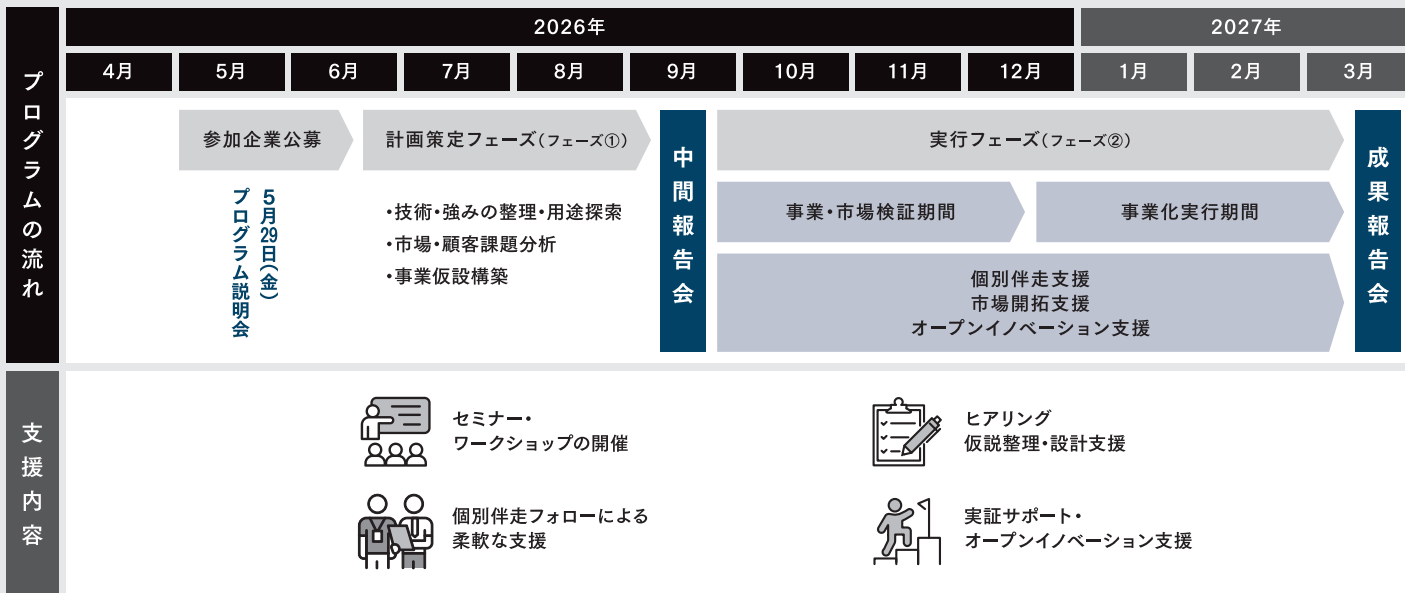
プログラムの流れ

| 2026年 | | | | | | | | | 2027年 | | |
|---|---|---|---|---|---|---|---|---|---|---|---|
| 4月 | 5月 | 6月 | 7月 | 8月 | 9月 | 10月 | 11月 | 12月 | 1月 | 2月 | 3月 |

参加企業公募

5月29日(金) プログラム説明会

計画策定フェーズ(フェーズ①)

•技術•強みの整理•用途探索
•市場•顧客課題分析
•事業仮設構築

中間報告会

実行フェーズ(フェーズ②)

事業•市場検証期間

事業化実行期間

個別伴走支援
市場開拓支援
オープンイノベーション支援

成果報告会

支援内容

セミナー•
ワークショップの開催

ヒアリング
仮説整理•設計支援

個別伴走フォローによる
柔軟な支援

実証サポート•
オープンイノベーション支援